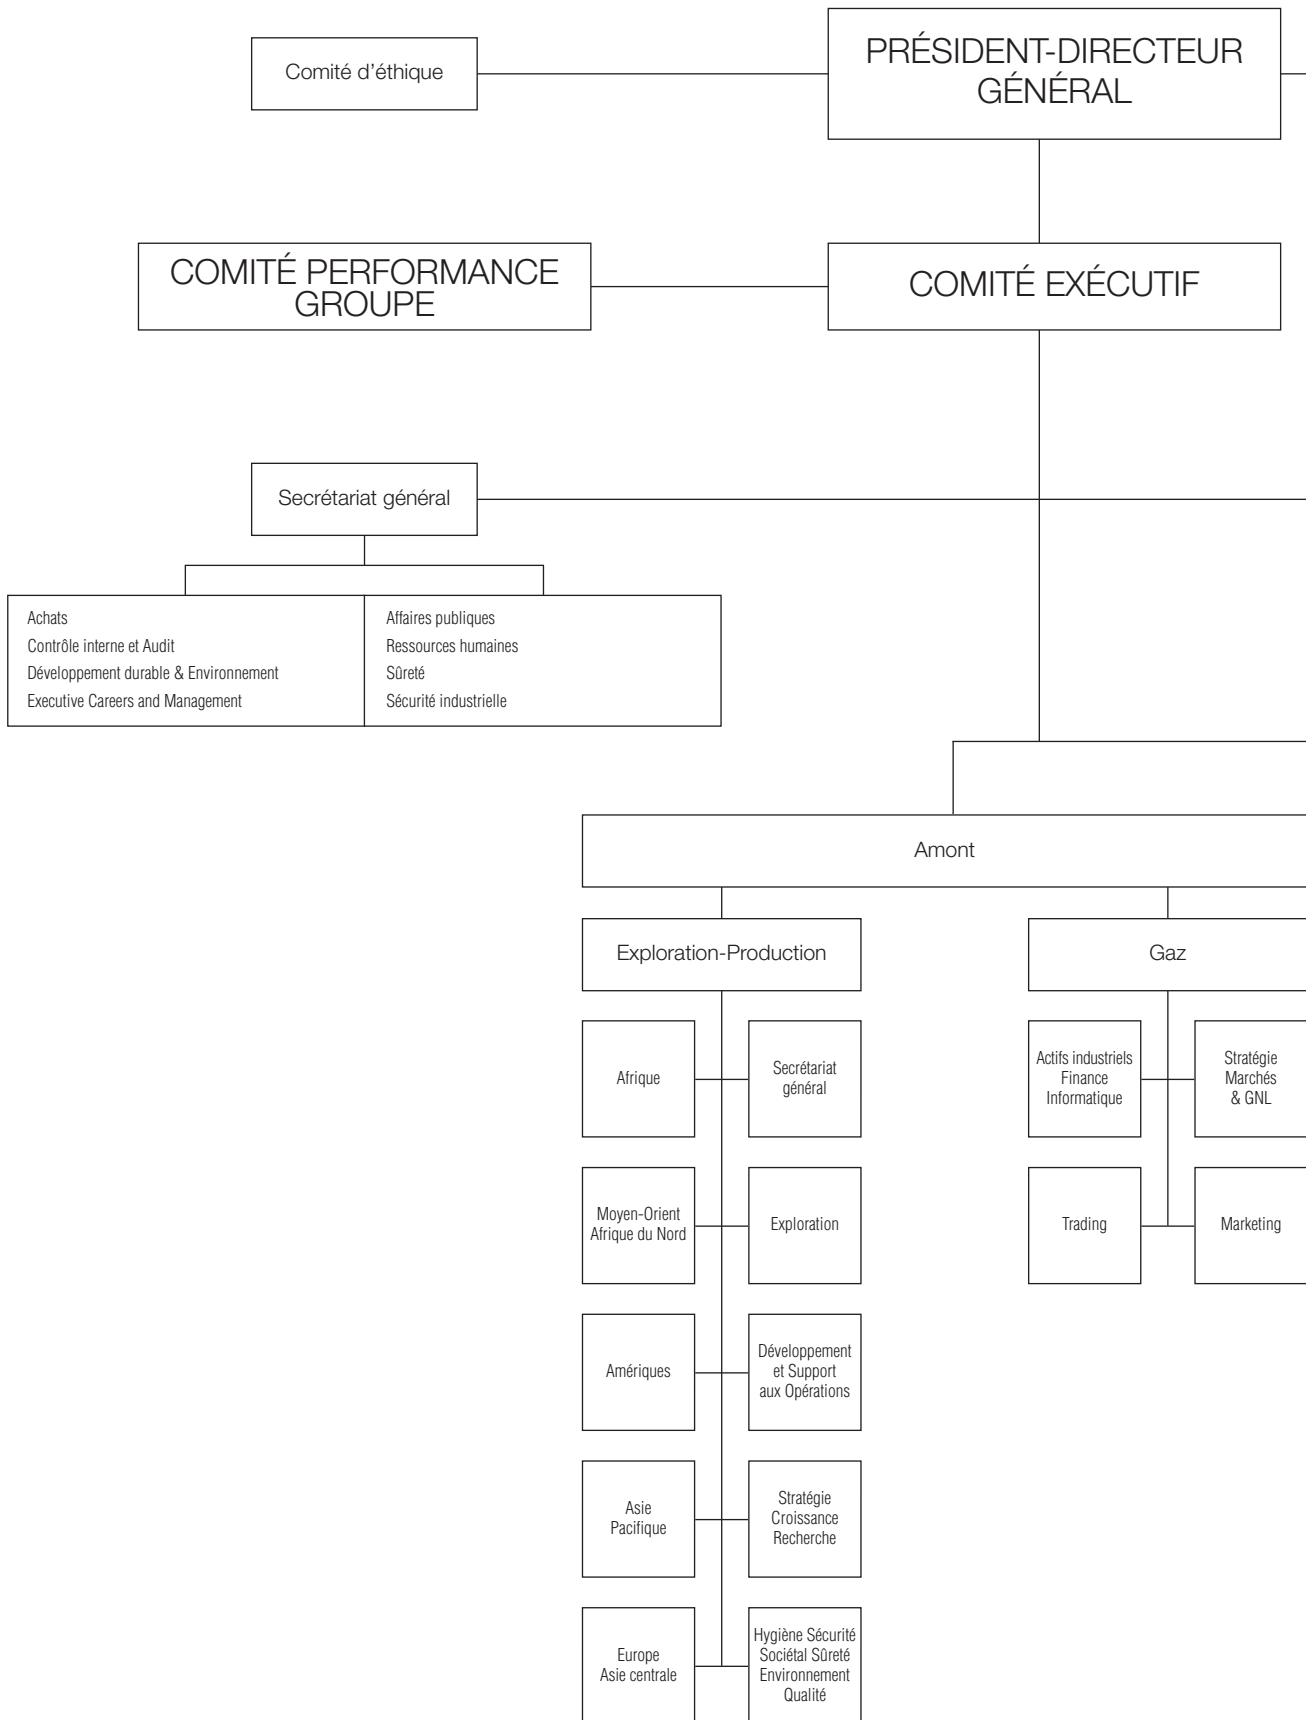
Comité d'éthique

PRÉSIDENT-DIRECTEUR GÉNÉRAL

COMITÉ PERFORMANCE GROUPE

COMITÉ EXÉCUTIF

Secrétariat général

Achats
Contrôle interne et Audit
Développement durable & Environnement
Executive Careers and Management

Affaires publiques
Ressources humaines
Sûreté
Sécurité industrielle

Amont

Exploration-Production

Afrique

Secrétariat général

Moyen-Orient Afrique du Nord

Exploration

Amériques

Développement et Support aux Opérations

Asie Pacifique

Stratégie Croissance Recherche

Europe Asie centrale

Hygiène Sécurité Sociétal Sûreté Environnement Qualité

Gaz

Actifs industriels Finance Informatique

Stratégie Marchés & GNL

Trading

Marketing